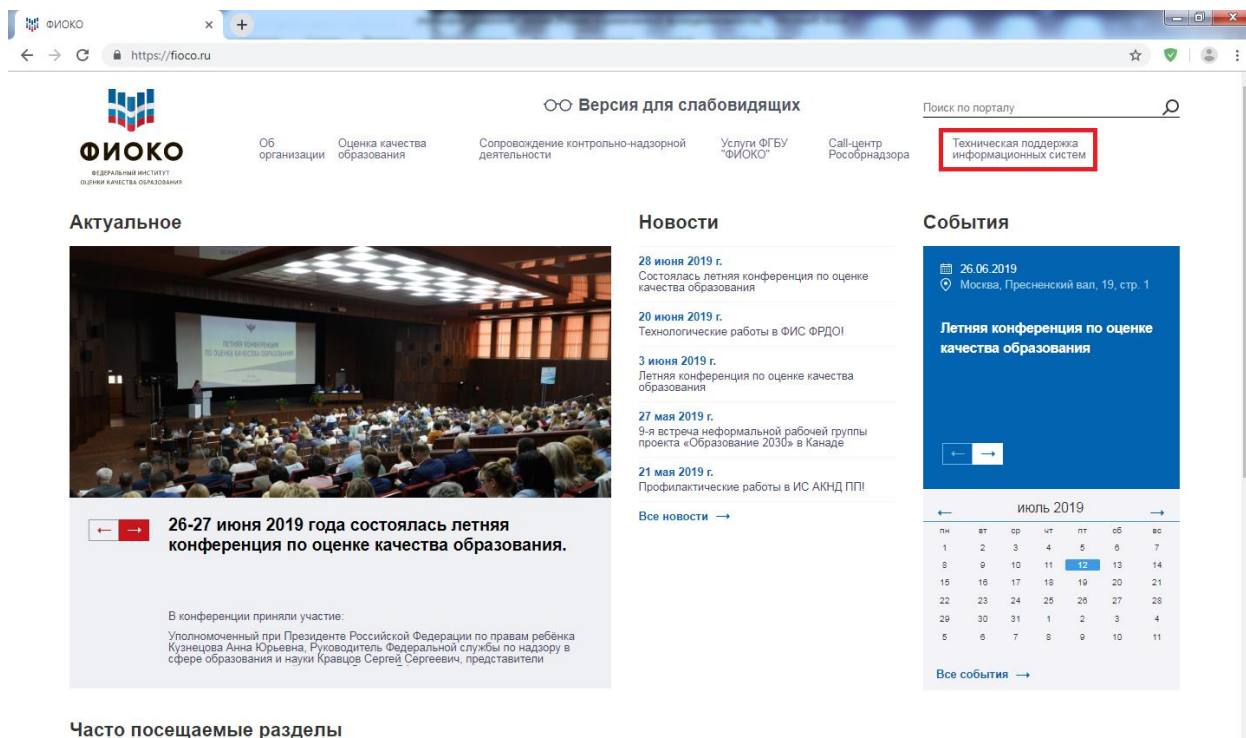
ФИОКО ×

https://fioco.ru

ФИОКО
ФЕДЕРАЛЬНЫЙ ИНСТИТУТ ОЦЕНКИ КАЧЕСТВА ОБРАЗОВАНИЯ

Версия для слабовидящих

Поиск по порталу

Об организации | Оценка качества образования | Сопровождение контрольно-надзорной деятельности | Услуги ФГБУ "ФИОКО" | Call-центр Рособрнадзора | Техническая поддержка информационных систем

Актуальное

ЛЕТНЯЯ КОНФЕРЕНЦИЯ ПО ОЦЕНКЕ КАЧЕСТВА ОБРАЗОВАНИЯ

← →

26-27 июня 2019 года состоялась летняя конференция по оценке качества образования.

В конференции приняли участие:

Уполномоченный при Президенте Российской Федерации по правам ребёнка Кузнецова Анна Юрьевна, Руководитель Федеральной службы по надзору в сфере образования и науки Кравцов Сергей Сергеевич, представители

Новости

28 июня 2019 г.
Состоялась летняя конференция по оценке качества образования

20 июня 2019 г.
Технологические работы в ФИС ФРДО!

3 июня 2019 г.
Летняя конференция по оценке качества образования

27 мая 2019 г.
9-я встреча неформальной рабочей группы проекта «Образование 2030» в Канаде

21 мая 2019 г.
Профилактические работы в ИС АКНД ПП!

Все новости →

События

26.06.2019
Москва, Пресненский вал, 19, стр. 1

Летняя конференция по оценке качества образования

← →

← июль 2019 →

| пн | вт | ср | чт | пт | сб | вс |
|---|---|---|---|---|---|---|
| 1 | 2 | 3 | 4 | 5 | 6 | 7 |
| 8 | 9 | 10 | 11 | 12 | 13 | 14 |
| 15 | 16 | 17 | 18 | 19 | 20 | 21 |
| 22 | 23 | 24 | 25 | 26 | 27 | 28 |
| 29 | 30 | 31 | 1 | 2 | 3 | 4 |
| 5 | 6 | 7 | 8 | 9 | 10 | 11 |

Все события →

Часто посещаемые разделы